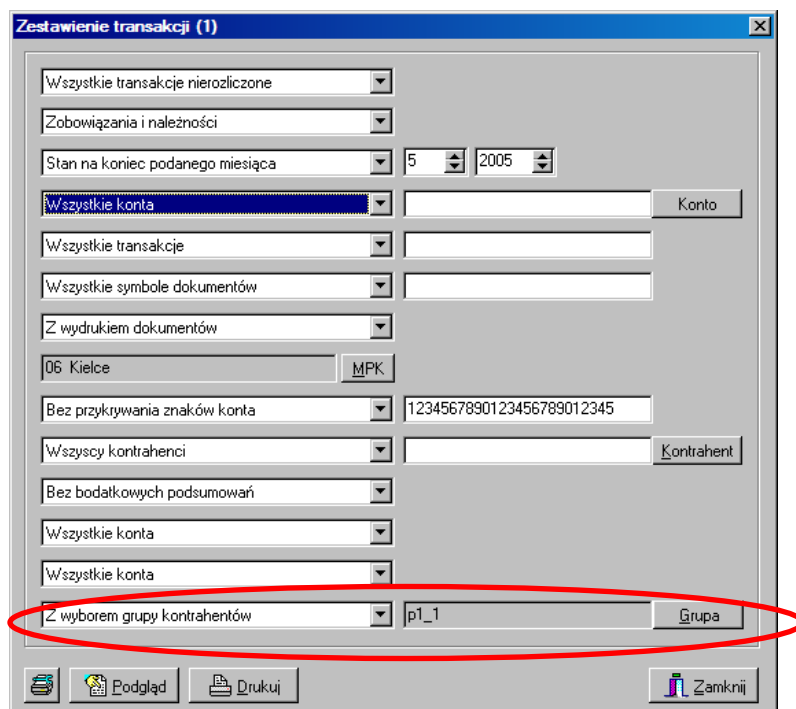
Zestawienie transakcji (1)

Wszystkie transakcje nierozliczone

Zobowiązania i należności

Stan na koniec podanego miesiąca 5 2005

Wszystkie konta Konto

Wszystkie transakcje

Wszystkie symbole dokumentów

Z wydrukiem dokumentów

06 Kielce MPK

Bez przykrywania znaków konta 1234567890123456789012345

Wszyscy kontrahenci Kontrahent

Bez bodatkowych podsumowań

Wszystkie konta

Wszystkie konta

Z wyborem grupy kontrahentów p1_1 Grupa

Podgląd Drukuj Zamknij